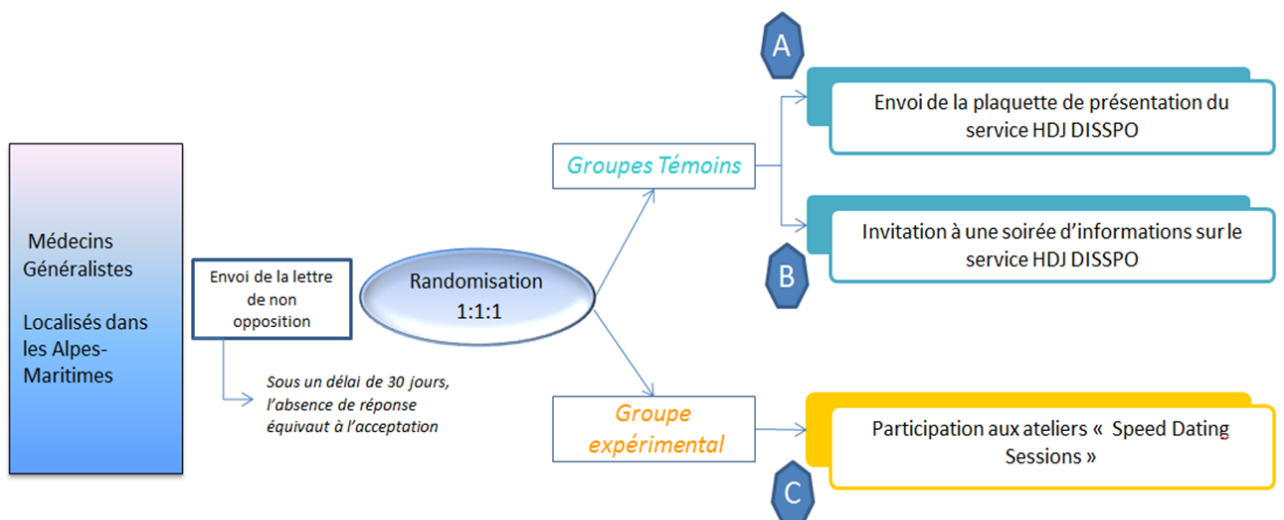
Médecins Généralistes

Localisés dans les Alpes-Maritimes

Envoi de la lettre de non opposition

Sous un délai de 30 jours, l'absence de réponse équivaut à l'acceptation

Randomisation 1:1:1

Groupes Témoins

Groupe expérimental

A

Envoi de la plaquette de présentation du service HDJ DISSPO

Invitation à une soirée d'informations sur le service HDJ DISSPO

B

Participation aux ateliers « Speed Dating Sessions »

C